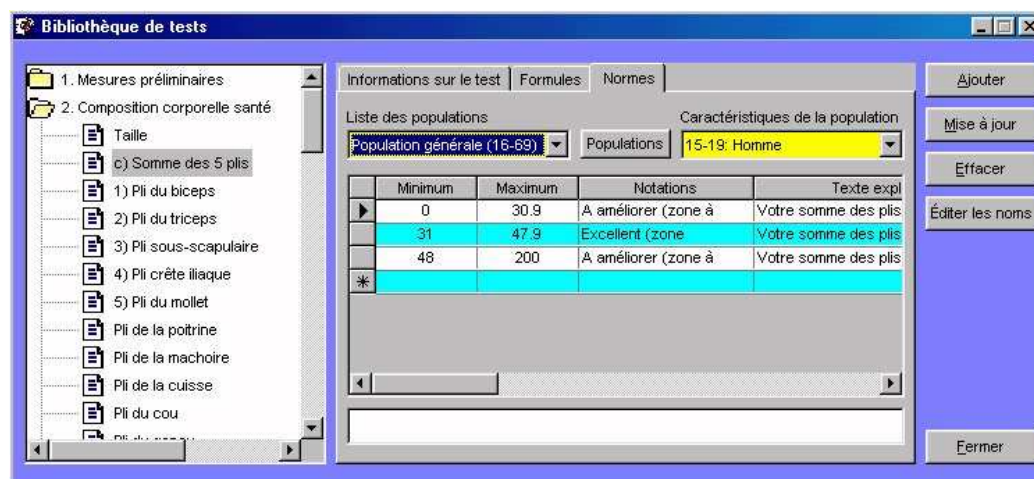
Bibliothèque de tests

1. Mesures préliminaires
2. Composition corporelle santé
Taille
c) Somme des 5 plis
1) Pli du biceps
2) Pli du triceps
3) Pli sous-scapulaire
4) Pli crête iliaque
5) Pli du mollet
Pli de la poitrine
Pli de la machoire
Pli de la cuisse
Pli du cou
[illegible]

Informations sur le test | Formules | Normes

Liste des populations
Population générale (16-69)
Populations
Caractéristiques de la population
15-19: Homme

| | Minimum | Maximum | Notations | Texte expl |
|---|---|---|---|---|
| ▶ | 0 | 30.9 | A améliorer (zone à | Votre somme des plis |
| | 31 | 47.9 | Excellent (zone | Votre somme des plis |
| | 48 | 200 | A améliorer (zone à | Votre somme des plis |
| * | | | | |

Ajouter
Mise à jour
Effacer
Éditer les noms
Fermer